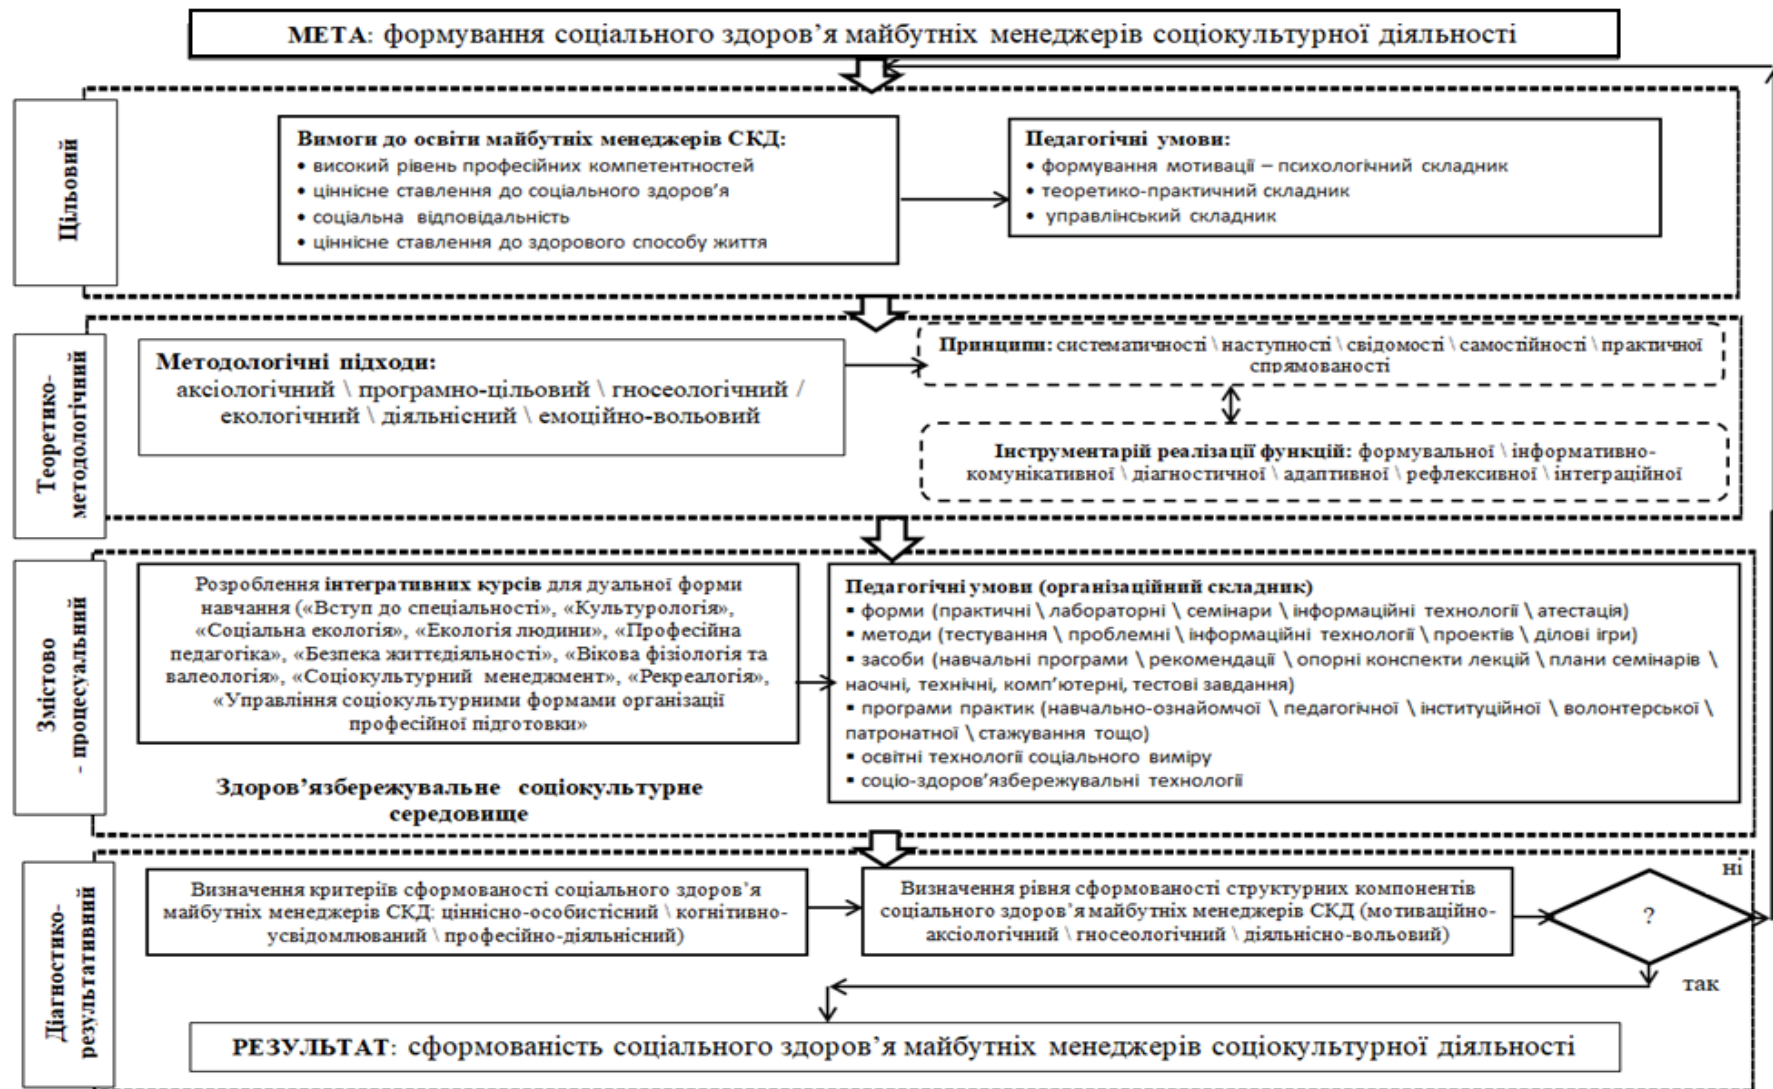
МЕТА: формування соціального здоров'я майбутніх менеджерів соціокультурної діяльності

Цільовий

Вимоги до освіти майбутніх менеджерів СКД:
• високий рівень професійних компетентностей
• ціннісне ставлення до соціального здоров'я
• соціальна відповідальність
• ціннісне ставлення до здорового способу життя

Педагогічні умови:
• формування мотиваці – психологічний складник
• теоретико-практичний складник
• управлінський складник

Теоретико-методологічний

Методологічні підходи:
аксіологічний \ програмно-цільовий \ гносеологічний / екологічний \ діяльнісний \ емоційно-вольовий

Принципи: систематичності \ наступності \ свідомості \ самостійності \ практичної спрямованості

Інструментарій реалізації функцій: формувальної \ інформативно-комунікативної \ діагностичної \ адаптивної \ рефлексивної \ інтеграційної

Змістово - процесуальний

Розроблення інтегративних курсів для дуальної форми навчання («Вступ до спеціальності», «Культурологія», «Соціальна екологія», «Екологія людини», «Професійна педагогіка», «Безпека життєдіяльності», «Вікова фізіологія та валеологія», «Соціокультурний менеджмент», «Рекреалогія», «Управління соціокультурними формами організації професійної підготовки»

Здоров'язбережувальне соціокультурне середовище

Педагогічні умови (організаційний складник)
▪ форми (практичні \ лабораторні \ семінари \ інформаційні технології \ атестація)
▪ методи (тестування \ проблемні \ інформаційні технології \ проектів \ ділові ігри)
▪ засоби (навчальні програми \ рекомендації \ опорні конспекти лекцій \ плани семінарів \ наочні, технічні, комп'ютерні, тестові завдання)
▪ програми практик (навчально-ознайомчої \ педагогічної \ інституційної \ волонтерської \ патронатної \ стажування тощо)
▪ освітні технології соціального виміру
▪ соціо-здоров'язбережувальні технології

Діагностико-результативний

Визначення критеріїв сформованості соціального здоров'я майбутніх менеджерів СКД: ціннісно-особистісний \ когнітивно-усвідомлюваний \ професійно-діяльнісний)

Визначення рівня сформованості структурних компонентів соціального здоров'я майбутніх менеджерів СКД (мотиваційно-аксіологічний \ гносеологічний \ діяльнісно-вольовий)

?

ні

так

РЕЗУЛЬТАТ: сформованість соціального здоров'я майбутніх менеджерів соціокультурної діяльності